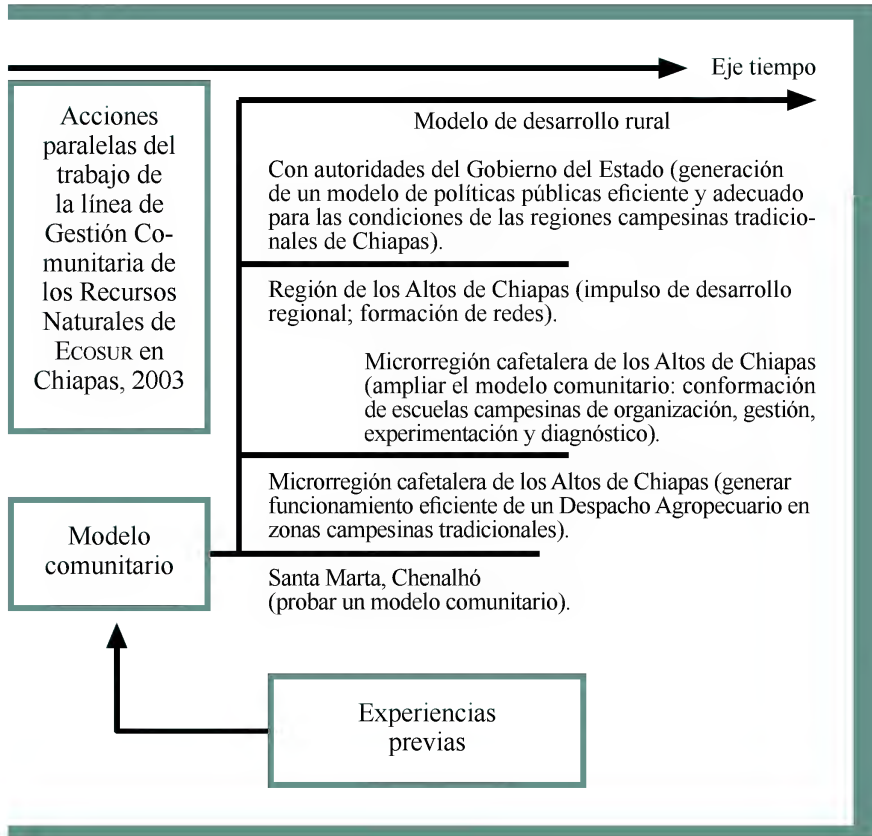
Eje tiempo

Acciones paralelas del trabajo de la línea de Gestión Comunitaria de los Recursos Naturales de ECOSUR en Chiapas, 2003

Modelo de desarrollo rural

Con autoridades del Gobierno del Estado (generación de un modelo de políticas públicas eficiente y adecuado para las condiciones de las regiones campesinas tradicionales de Chiapas).

Región de los Altos de Chiapas (impulso de desarrollo regional; formación de redes).

Microrregión cafetalera de los Altos de Chiapas (ampliar el modelo comunitario: conformación de escuelas campesinas de organización, gestión, experimentación y diagnóstico).

Microrregión cafetalera de los Altos de Chiapas (generar funcionamiento eficiente de un Despacho Agropecuario en zonas campesinas tradicionales).

Modelo comunitario

Santa Marta, Chenalhó (probar un modelo comunitario).

Experiencias previas